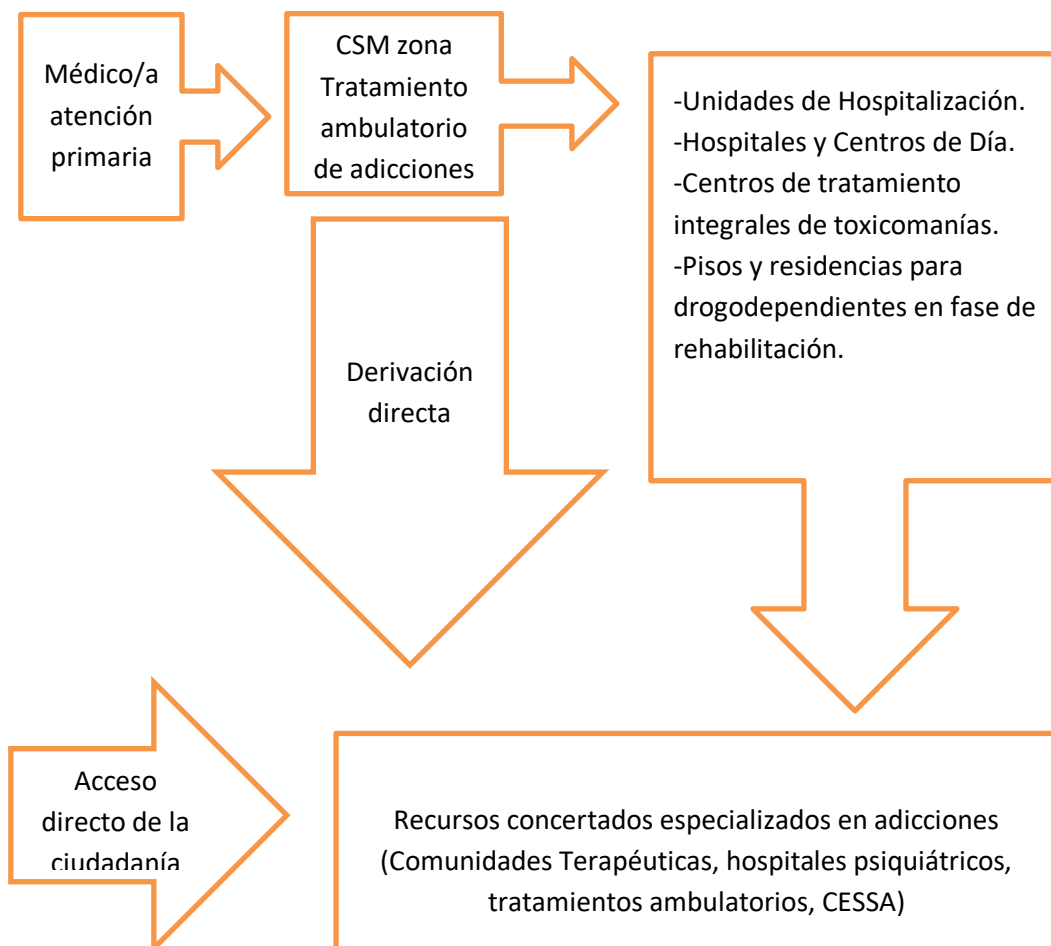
Médico/a atención primaria

CSM zona Tratamiento ambulatorio de adicciones

-Unidades de Hospitalización.
-Hospitales y Centros de Día.
-Centros de tratamiento integrales de toxicomanías.
-Pisos y residencias para drogodependientes en fase de rehabilitación.

Derivación directa

Acceso directo de la ciudadanía

Recursos concertados especializados en adicciones (Comunidades Terapéuticas, hospitales psiquiátricos, tratamientos ambulatorios, CESSA)